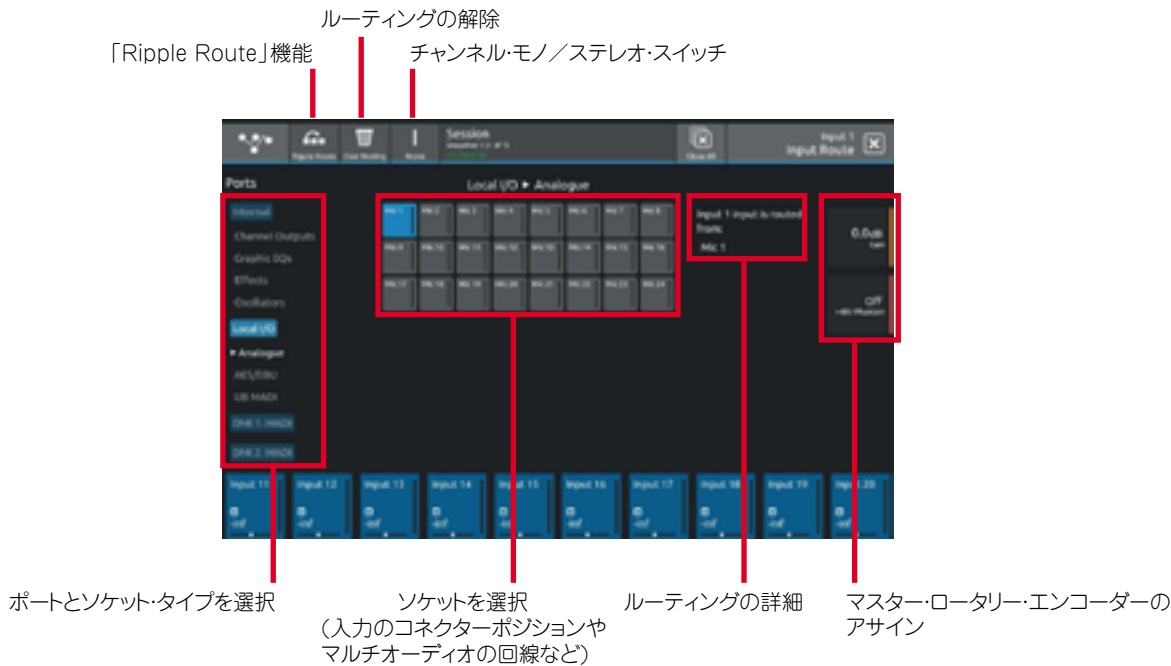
ルーティングの解除

「Ripple Route」機能

チャンネル・モノ／ステレオ・スイッチ

Ripple Route

Clear Routing

Mono

Session

Close All

Input 1
Input Route

Ports

Local I/O ▸ Analogue

Internal

Channel Outputs

Graphic EQs

Effects

Oscillators

Local I/O

▸ Analogue

AES/EBU

UB MADI

DMI 1: MADI

DMI 2: MADI

| Mic 1 | Mic 2 | Mic 3 | Mic 4 | Mic 5 | Mic 6 | Mic 7 | Mic 8 |
|---|---|---|---|---|---|---|---|
| Mic 9 | Mic 10 | Mic 11 | Mic 12 | Mic 13 | Mic 14 | Mic 15 | Mic 16 |
| Mic 17 | Mic 18 | Mic 19 | Mic 20 | Mic 21 | Mic 22 | Mic 23 | Mic 24 |

Input 1 input is routed from:
Mic 1

0.0dB
Gain

Off
+48V Phantom

Input 11
-inf

Input 12
-inf

Input 13
-inf

Input 14
-inf

Input 15
-inf

Input 16
-inf

Input 17
-inf

Input 18
-inf

Input 19
-inf

Input 20
-inf

ポートとソケット・タイプを選択

ソケットを選択
（入力のコネクターポジションや
マルチオーディオの回線など）

ルーティングの詳細

マスター・ロータリー・エンコーダーの
アサイン